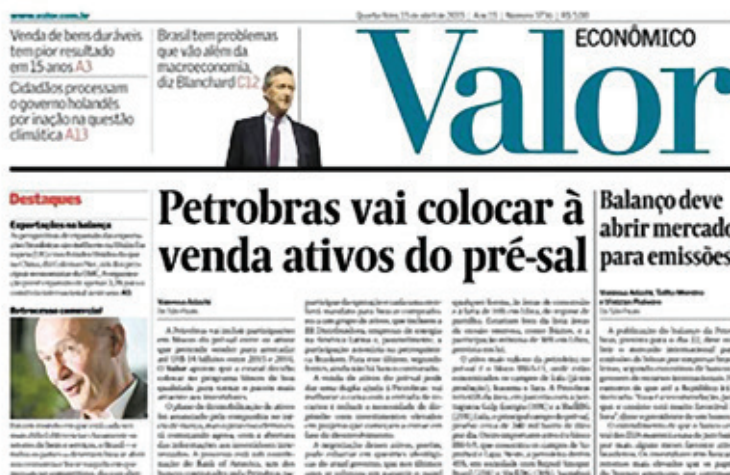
www.valor.com.br

Quarta-feira, 15 de abril de 2015 | Ano 15 | Número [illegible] | R$ 5,00

Venda de bens duráveis tem pior resultado em 15 anos A3

Cidadãos processam o governo holandês por inação na questão climática A13

Brasil tem problemas que vão além da macroeconomia, diz Blanchard C12

ECONÔMICO

Valor

Destaques

Exportações na balança

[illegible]

Retrocesso comercial

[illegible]

Petrobras vai colocar à venda ativos do pré-sal

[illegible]

Balanço deve abrir mercado para emissões

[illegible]